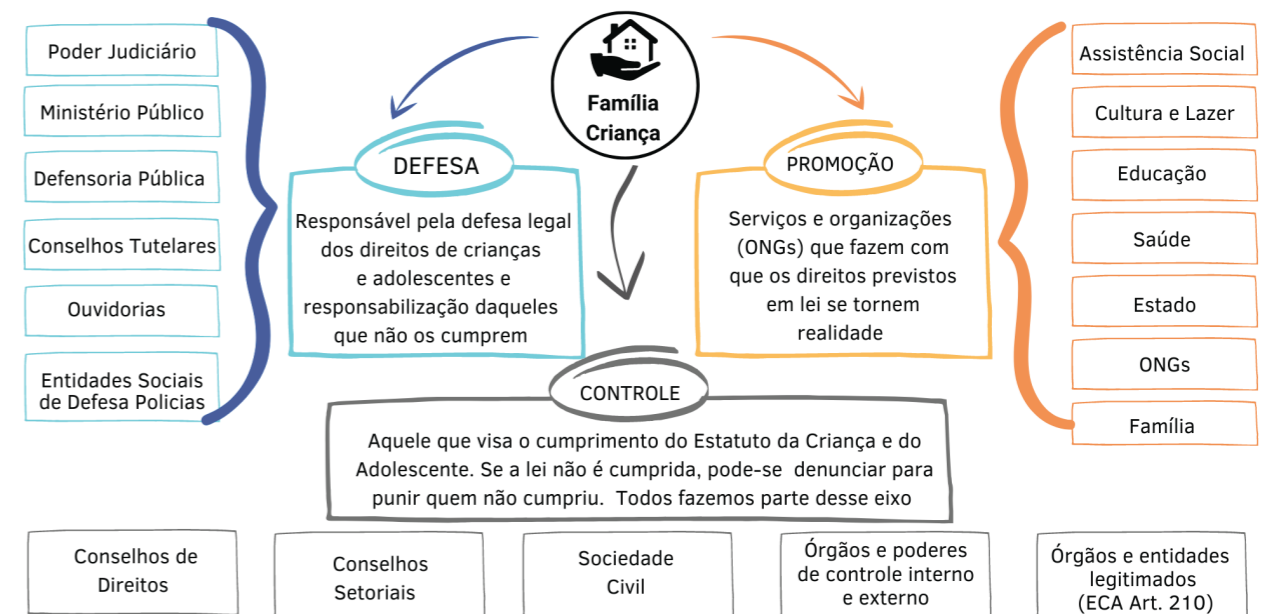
Família
Criança

Poder Judiciário

Ministério Público

Defensoria Pública

Conselhos Tutelares

Ouvidorias

Entidades Sociais de Defesa Policias

DEFESA

Responsável pela defesa legal dos direitos de crianças e adolescentes e responsabilização daqueles que não os cumprem

PROMOÇÃO

Serviços e organizações (ONGs) que fazem com que os direitos previstos em lei se tornem realidade

Assistência Social

Cultura e Lazer

Educação

Saúde

Estado

ONGs

Família

CONTROLE

Aquele que visa o cumprimento do Estatuto da Criança e do Adolescente. Se a lei não é cumprida, pode-se denunciar para punir quem não cumpriu. Todos fazemos parte desse eixo

Conselhos de Direitos

Conselhos Setoriais

Sociedade Civil

Órgãos e poderes de controle interno e externo

Órgãos e entidades legitimados (ECA Art. 210)